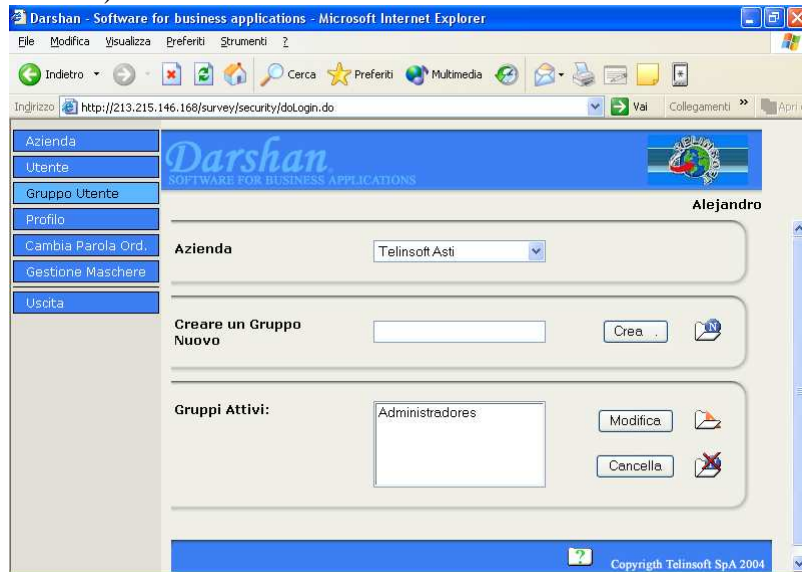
Darshan - Software for business applications - Microsoft Internet Explorer

File Modifica Visualizza Preferiti Strumenti ?

Indietro Cerca Preferiti Multimedia

Indirizzo http://213.215.146.168/survey/security/doLogin.do Vai Collegamenti » Apri

Azienda
Utente
Gruppo Utente
Profilo
Cambia Parola Ord.
Gestione Maschere
Uscita

Darshan
SOFTWARE FOR BUSINESS APPLICATIONS

Alejandro

Azienda Telinsoft Asti

Creare un Gruppo Nuovo Crea

Gruppi Attivi: Administradores Modifica Cancella

? Copyrigth Telinsoft SpA 2004